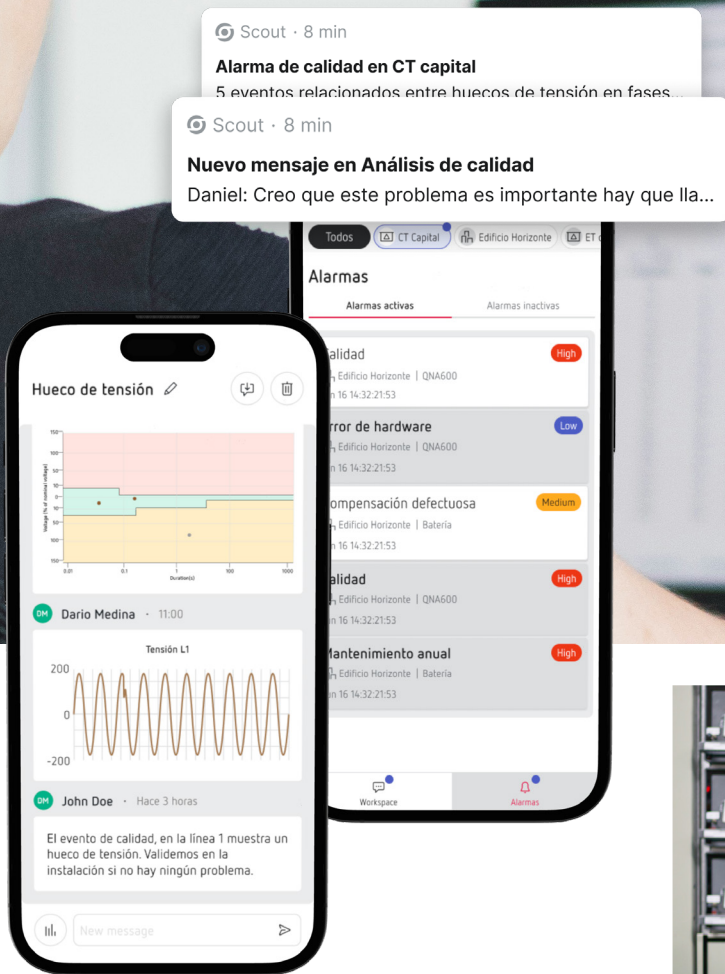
Scout · 8 min

Alarma de calidad en CT capital

5 eventos relacionados entre huecos de tensión en fases...

Scout · 8 min

Nuevo mensaje en Análisis de calidad

Daniel: Creo que este problema es importante hay que lla...

Todos | CT Capital | Edificio Horizonte | ET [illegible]

Alarmas

Alarmas activas | Alarmas inactivas

alidad
Edificio Horizonte | QNA600
n 16 14:32:21:53
High

rror de hardware
Edificio Horizonte | QNA600
n 16 14:32:21:53
Low

ompensación defectuosa
Edificio Horizonte | Batería
n 16 14:32:21:53
Medium

alidad
Edificio Horizonte | QNA600
n 16 14:32:21:53
High

Mantenimiento anual
Edificio Horizonte | Batería
n 16 14:32:21:53
High

Workspace | Alarmas

Hueco de tensión

150
140
120
110
100
90
80
70
60
50
40
30
20
10
0
Voltage (% of nominal voltage)
0.01 0.1 1 100 1000
Duration(s)

DM Dario Medina · 11:00

Tensión L1

200
0
-200

DM John Doe · Hace 3 horas

El evento de calidad, en la línea 1 muestra un hueco de tensión. Validemos en la instalación si no hay ningún problema.

New message